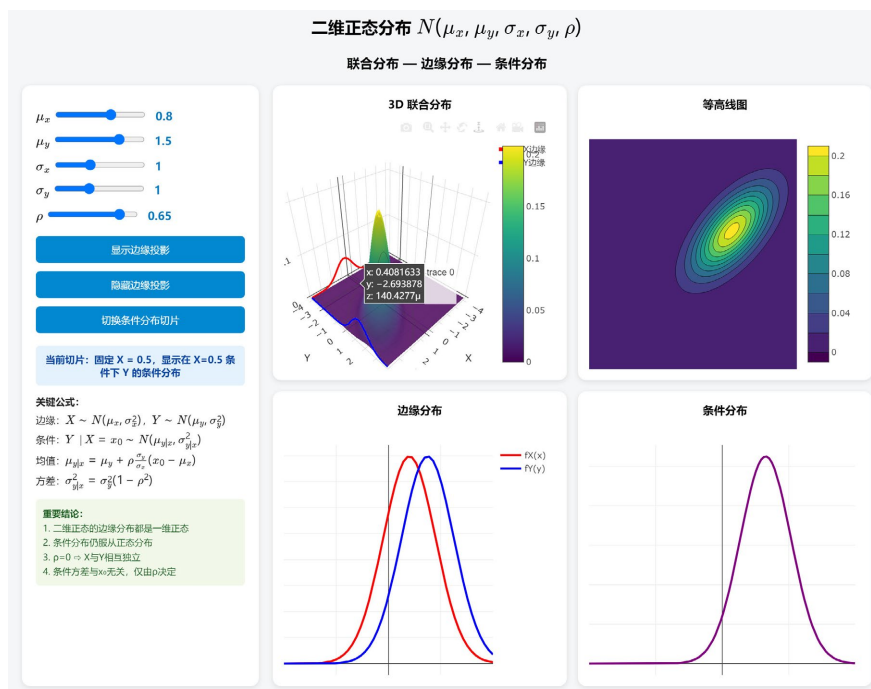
二维正态分布 $N(\mu_x, \mu_y, \sigma_x, \sigma_y, \rho)$

联合分布 — 边缘分布 — 条件分布

$\mu_x$ 0.8
$\mu_y$ 1.5
$\sigma_x$ 1
$\sigma_y$ 1
$\rho$ 0.65

显示边缘投影

隐藏边缘投影

切换条件分布切片

当前切片：固定 X = 0.5，显示在 X=0.5 条件下 Y 的条件分布

关键公式：
边缘：$X \sim N(\mu_x, \sigma_x^2)$，$Y \sim N(\mu_y, \sigma_y^2)$
条件：$Y \mid X = x_0 \sim N(\mu_{y|x}, \sigma_{y|x}^2)$
均值：$\mu_{y|x} = \mu_y + \rho\frac{\sigma_y}{\sigma_x}(x_0 - \mu_x)$
方差：$\sigma_{y|x}^2 = \sigma_y^2(1 - \rho^2)$

重要结论：
1. 二维正态的边缘分布都是一维正态
2. 条件分布仍服从正态分布
3. ρ=0 ⇨ X与Y相互独立
4. 条件方差与x₀无关，仅由ρ决定

3D 联合分布

X边缘
Y边缘
0.2
0.15
0.1
0.05
0
x: 0.4081633
y: −2.693878
z: 140.4277μ
trace 0
Y
X

等高线图

0.2
0.16
0.12
0.08
0.04
0

边缘分布

fX(x)
fY(y)

条件分布